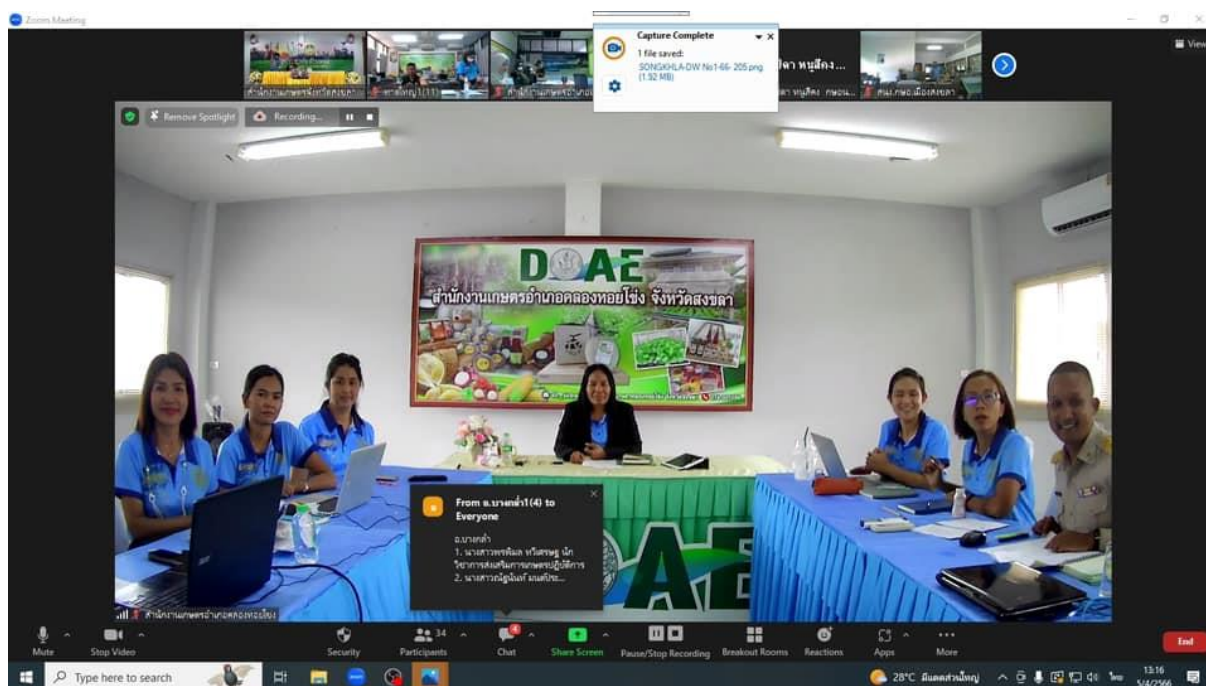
Zoom Meeting

Capture Complete
1 file saved:
SONGKHLA-DW No1-66- 205.png (1.92 MB)

สำนักงานเกษตรจังหวัดสงขลา
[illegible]
สำนักงานเกษตรอำเภอ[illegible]
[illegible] หนูสีคง ...
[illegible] หนูสีคง กษอ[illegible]
สนง.กษอ.เมืองสงขลา

View

Remove Spotlight
Recording...

DOAE
สำนักงานเกษตรอำเภอคลองหอยโข่ง จังหวัดสงขลา

DOAE

From อ.บางกล่ำ1(4) to Everyone
อ.บางกล่ำ
1. นางสาวพรพิมล ทวีเศรษฐ นักวิชาการส่งเสริมการเกษตรปฏิบัติการ
2. นางสาวณัฐนันท์ มนต์ประ...

สำนักงานเกษตรอำเภอคลองหอยโข่ง

Mute
Stop Video
Security
Participants 34
Chat
Share Screen
Pause/Stop Recording
Breakout Rooms
Reactions
Apps
More
End

Type here to search
28°C มีแดดส่วนใหญ่
13:16
5/4/2566